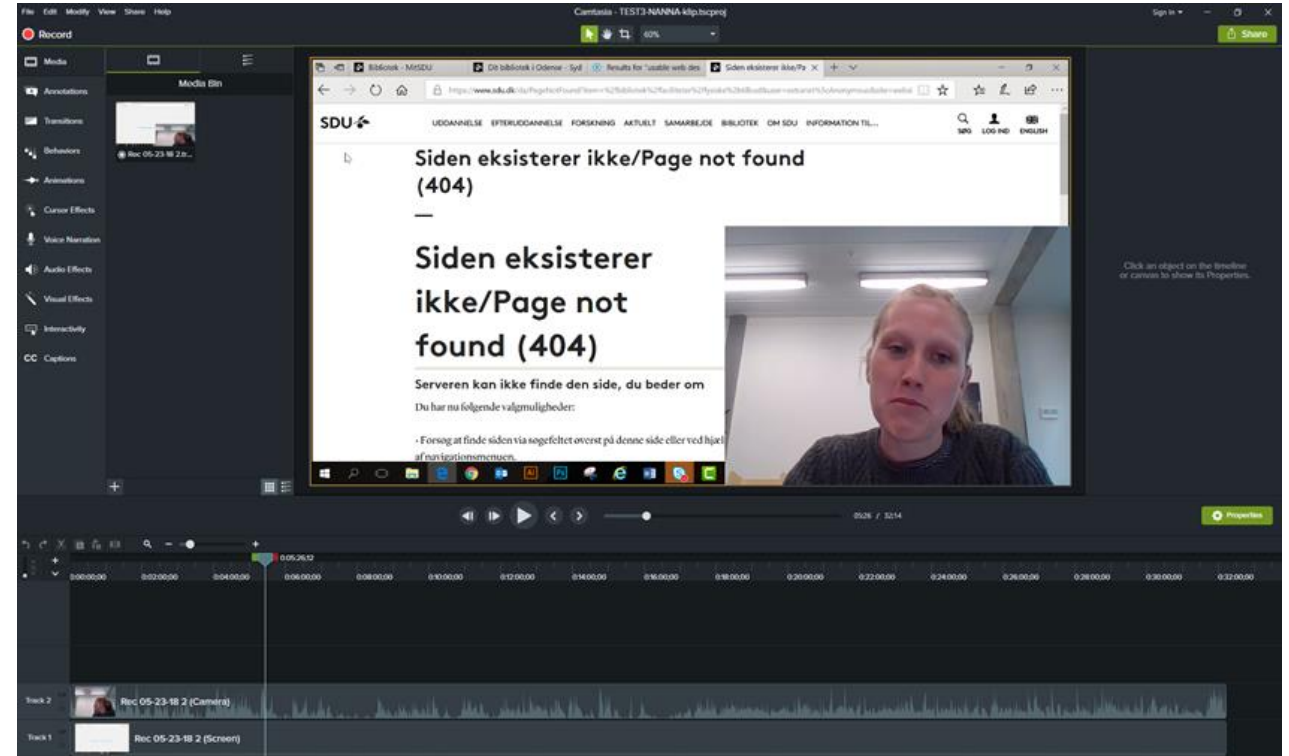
File Edit Modify View Share Help

Camtasia - TEST3-NANNA-klip.tscproj

Sign in ▾

Record

60%

Share

Media

Annotations

Transitions

Behaviors

Animations

Cursor Effects

Voice Narration

Audio Effects

Visual Effects

Interactivity

CC Captions

Media Bin

Rec 05-23-18 2.tr...

Bibliotek - MitSDU

Dit bibliotek i Odense - Syd

Results for "usable web des

Siden eksisterer ikke/Pa

https://www.sdu.dk/da/PageNotFound?item=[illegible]

SDU

UDDANNELSE EFTERUDDANNELSE FORSKNING AKTUELT SAMARBEJDE BIBLIOTEK OM SDU INFORMATION TIL...

SØG LOG IND ENGLISH

Siden eksisterer ikke/Page not found (404)

—

Siden eksisterer ikke/Page not found (404)

Serveren kan ikke finde den side, du beder om

Du har nu følgende valgmuligheder:

- Forsøg at finde siden via søgefeltet øverst på denne side eller ved hjælp af navigationsmenuen.

Click an object on the timeline or canvas to show its Properties.

05:26 / 32:14

Properties

0:05:26;12

0:00:00;00 0:02:00;00 0:04:00;00 0:06:00;00 0:08:00;00 0:10:00;00 0:12:00;00 0:14:00;00 0:16:00;00 0:18:00;00 0:20:00;00 0:22:00;00 0:24:00;00 0:26:00;00 0:28:00;00 0:30:00;00 0:32:00;00

Track 2

Rec 05-23-18 2 (Camera)

Track 1

Rec 05-23-18 2 (Screen)